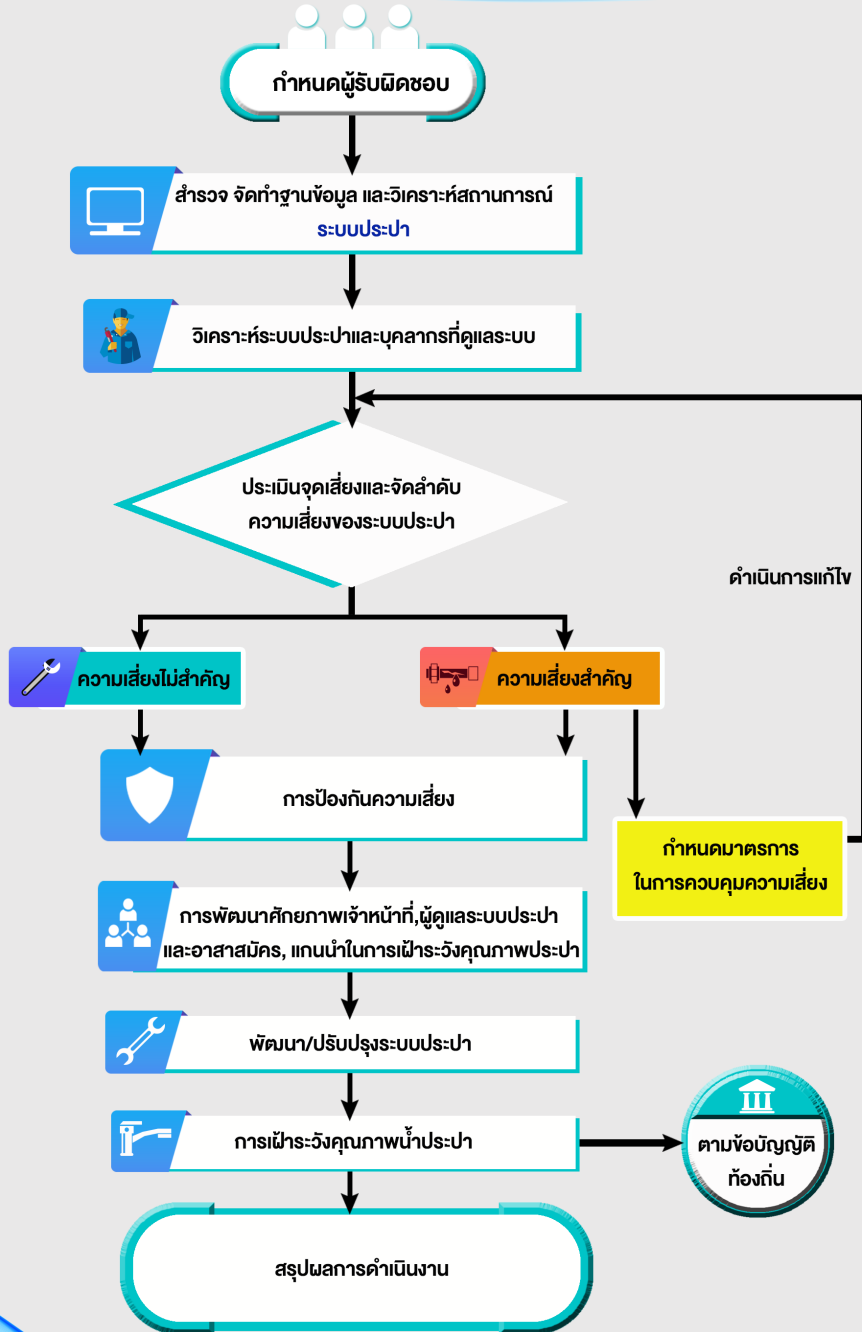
กำหนดผู้รับผิดชอบ

สำรวจ จัดทำฐานข้อมูล และวิเคราะห์สถานการณ์ ระบบประปา

วิเคราะห์ระบบประปาและบุคลากรที่ดูแลระบบ

ประเมินจุดเสี่ยงและจัดลำดับความเสี่ยงของระบบประปา

ดำเนินการแก้ไข

ความเสี่ยงไม่สำคัญ

ความเสี่ยงสำคัญ

การป้องกันความเสี่ยง

กำหนดมาตรการในการควบคุมความเสี่ยง

การพัฒนาศักยภาพเจ้าหน้าที่,ผู้ดูแลระบบประปา และอาสาสมัคร, แกนนำในการเฝ้าระวังคุณภาพประปา

พัฒนา/ปรับปรุงระบบประปา

การเฝ้าระวังคุณภาพน้ำประปา

ตามข้อบัญญัติท้องถิ่น

สรุปผลการดำเนินงาน